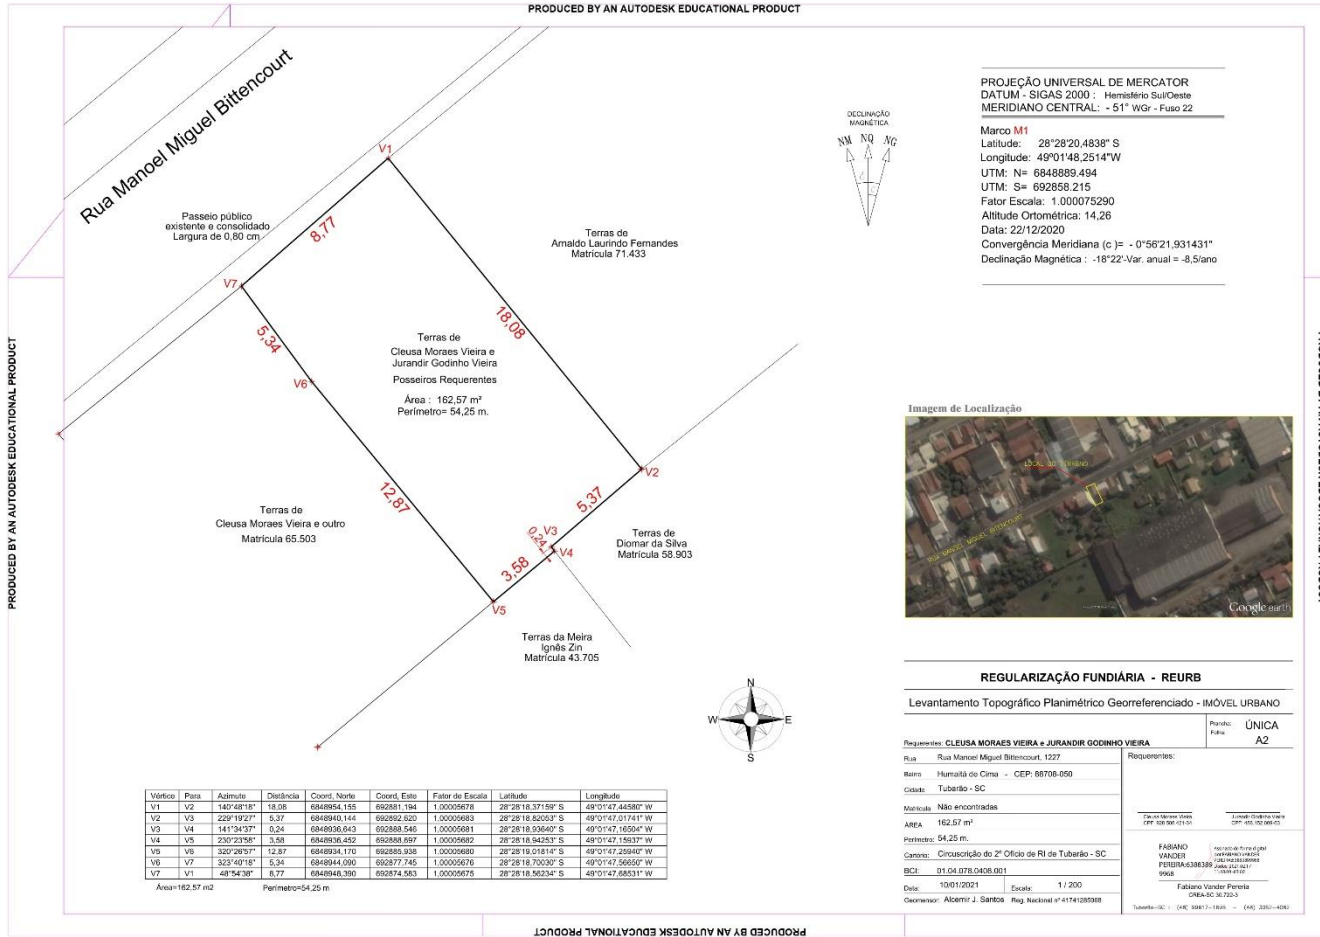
PRODUCED BY AN AUTODESK EDUCATIONAL PRODUCT

Rua Manoel Miguel Bittencourt

Passeio público existente e consolidado Largura de 0,80 cm

V1
8,77
V7
18,08
5,34
V6
12,87
5,37
V2
V3
0,24
V4
3,58
V5

Terras de Arnaldo Laurindo Fernandes Matrícula 71.433

Terras de Cleusa Moraes Vieira e Jurandir Godinho Vieira
Posseiros Requerentes
Área : 162,57 m²
Perímetro= 54,25 m.

Terras de Cleusa Moraes Vieira e outro
Matrícula 65.503

Terras de Diomar da Silva Matrícula 58.903

Terras da Meira Ignês Zin Matrícula 43.705

DECLINAÇÃO MAGNÉTICA
NM NQ NG

PROJEÇÃO UNIVERSAL DE MERCATOR
DATUM - SIGAS 2000 : Hemisfério Sul/Oeste
MERIDIANO CENTRAL: - 51° WGr - Fuso 22

Marco M1
Latitude: 28°28'20,4838" S
Longitude: 49°01'48,2514"W
UTM: N= 6848889.494
UTM: S= 692858.215
Fator Escala: 1.000075290
Altitude Ortométrica: 14,26
Data: 22/12/2020
Convergência Meridiana (c )= - 0°56'21,931431"
Declinação Magnética : -18°22'-Var. anual = -8,5/ano

Imagem de Localização
LOCAL DO TERRENO
RUA MANOEL MIGUEL BITTENCOURT
Google earth

N
W
E
S

| Vértice | Para | Azimute | Distância | Coord. Norte | Coord. Este | Fator de Escala | Latitude | Longitude |
|---|---|---|---|---|---|---|---|---|
| V1 | V2 | 140°48'18" | 18,08 | 6848954,155 | 692881,194 | 1,00005678 | 28°28'18,37159" S | 49°01'47,44580" W |
| V2 | V3 | 229°19'27" | 5,37 | 6848940,144 | 692892,620 | 1,00005683 | 28°28'18,82053" S | 49°01'47,01741" W |
| V3 | V4 | 141°34'37" | 0,24 | 6848936,643 | 692888,546 | 1,00005681 | 28°28'18,93640" S | 49°01'47,16504" W |
| V4 | V5 | 230°23'58" | 3,58 | 6848936,452 | 692888,697 | 1,00005682 | 28°28'18,94253" S | 49°01'47,15937" W |
| V5 | V6 | 320°26'57" | 12,87 | 6848934,170 | 692885,938 | 1,00005680 | 28°28'19,01814" S | 49°01'47,25940" W |
| V6 | V7 | 323°40'18" | 5,34 | 6848944,090 | 692877,745 | 1,00005676 | 28°28'18,70030" S | 49°01'47,56650" W |
| V7 | V1 | 48°54'38" | 8,77 | 6848948,390 | 692874,583 | 1,00005675 | 28°28'18,56234" S | 49°01'47,68531" W |

Área=162,57 m2 Perímetro=54,25 m

REGULARIZAÇÃO FUNDIÁRIA - REURB
Levantamento Topográfico Planimétrico Georreferenciado - IMÓVEL URBANO
Prancha: Folha: ÚNICA A2
Requerentes: CLEUSA MORAES VIEIRA e JURANDIR GODINHO VIEIRA
Rua: Rua Manoel Miguel Bittencourt, 1227
Bairro: Humaitá de Cima - CEP: 88708-050
Cidade: Tubarão - SC
Matrícula: Não encontradas
ÁREA: 162,57 m²
Perímetro: 54,25 m.
Cartório: Circuscrição do 2° Ofício de RI de Tubarão - SC
BCI: 01.04.078.0408.001
Data: 10/01/2021 Escala: 1 / 200
Geomensor: Alcemir J. Santos Reg. Nacional nº 41741285988
Requerentes:
Cleusa Moraes Vieira
Jurandir Godinho Vieira
FABIANO VANDER PEREIRA:6386389 9968
Fabiano Vander Pereira
CREA-SC 36.722-3
Tubarão-SC : (48) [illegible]

PRODUCED BY AN AUTODESK EDUCATIONAL PRODUCT
PRODUCED BY AN AUTODESK EDUCATIONAL PRODUCT
PRODUCED BY AN AUTODESK EDUCATIONAL PRODUCT